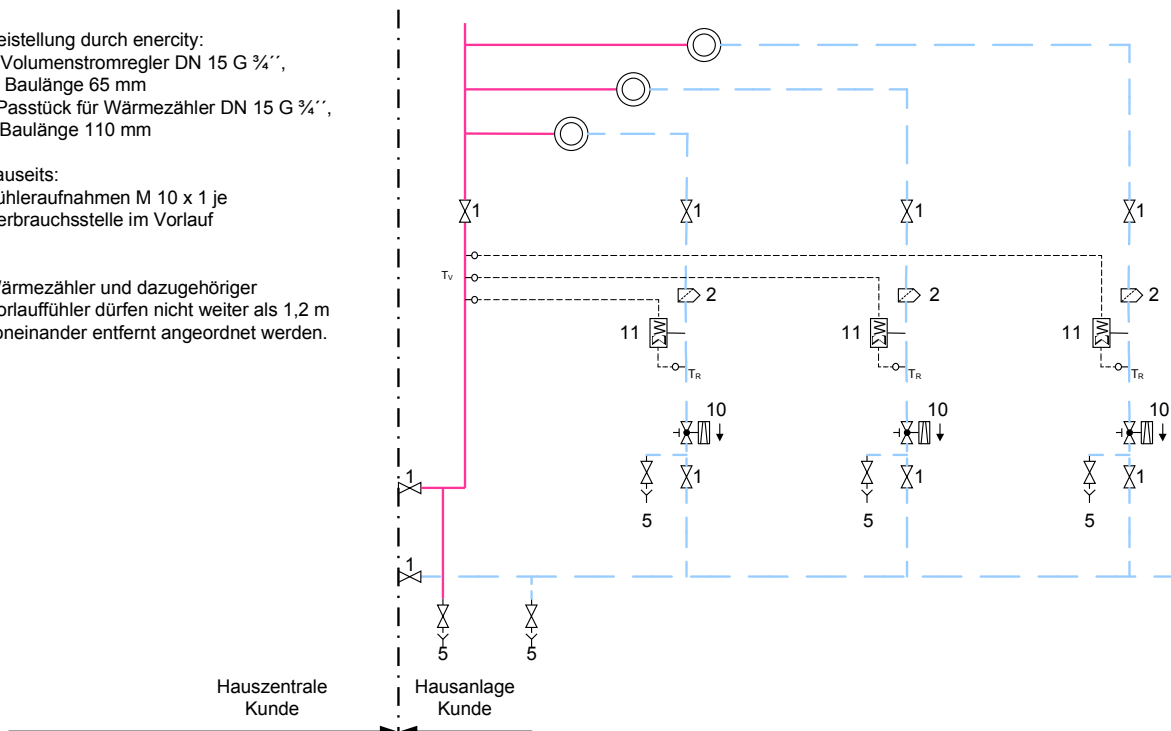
eistellung durch enercity:
Volumenstromregler DN 15 G ¾´´, Baulänge 65 mm
Passtück für Wärmezähler DN 15 G ¾´´, Baulänge 110 mm

auseits:
ühleraufnahmen M 10 x 1 je erbrauchsstelle im Vorlauf

Wärmezähler und dazugehöriger orlauffühler dürfen nicht weiter als 1,2 m oneinander entfernt angeordnet werden.

1
1
1
1
$T_V$
2
2
2
11
11
11
$T_R$
$T_R$
$T_R$
10
10
10
1
1
1
1
5
5
5
1
1
5
5

Hauszentrale
Kunde

Hausanlage
Kunde